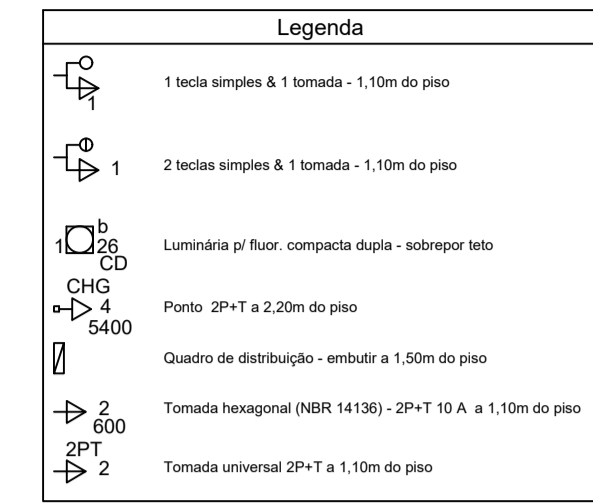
Legenda

1

1 tecla simples & 1 tomada - 1,10m do piso

1

2 teclas simples & 1 tomada - 1,10m do piso

1 b 26 CD

Luminária p/ fluor. compacta dupla - sobrepor teto

CHG 4 5400

Ponto 2P+T a 2,20m do piso

Quadro de distribuição - embutir a 1,50m do piso

2 600

Tomada hexagonal (NBR 14136) - 2P+T 10 A a 1,10m do piso

2PT 2

Tomada universal 2P+T a 1,10m do piso